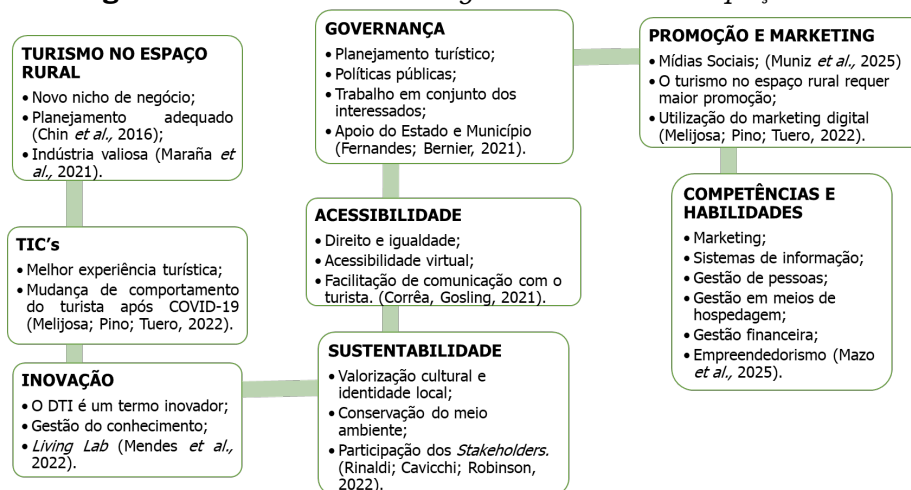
TURISMO NO ESPAÇO RURAL
• Novo nicho de negócio;
• Planejamento adequado (Chin *et al.,* 2016);
• Indústria valiosa (Maraña *et al.,* 2021).

TIC's
• Melhor experiência turística;
• Mudança de comportamento do turista após COVID-19 (Melijosa; Pino; Tuero, 2022).

INOVAÇÃO
• O DTI é um termo inovador;
• Gestão do conhecimento;
• *Living Lab* (Mendes *et al.,* 2022).

GOVERNANÇA
• Planejamento turístico;
• Políticas públicas;
• Trabalho em conjunto dos interessados;
• Apoio do Estado e Município (Fernandes; Bernier, 2021).

ACESSIBILIDADE
• Direito e igualdade;
• Acessibilidade virtual;
• Facilitação de comunicação com o turista. (Corrêa, Gosling, 2021).

SUSTENTABILIDADE
• Valorização cultural e identidade local;
• Conservação do meio ambiente;
• Participação dos *Stakeholders.* (Rinaldi; Cavicchi; Robinson, 2022).

PROMOÇÃO E MARKETING
• Mídias Sociais; (Muniz *et al.,* 2025)
• O turismo no espaço rural requer maior promoção;
• Utilização do marketing digital (Melijosa; Pino; Tuero, 2022).

COMPETÊNCIAS E HABILIDADES
• Marketing;
• Sistemas de informação;
• Gestão de pessoas;
• Gestão em meios de hospedagem;
• Gestão financeira;
• Empreendedorismo (Mazo *et al.,* 2025).